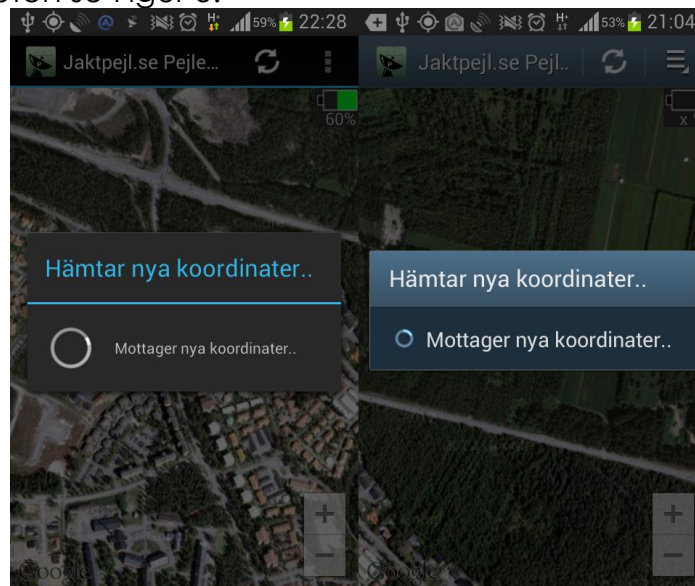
59% 22:28

Jaktpejl.se Pejle...

60%

Hämtar nya koordinater..

Mottager nya koordinater..

+

−

Google

53% 21:04

Jaktpejl.se Pejl..

x

Hämtar nya koordinater..

Mottager nya koordinater..

+

−

Google